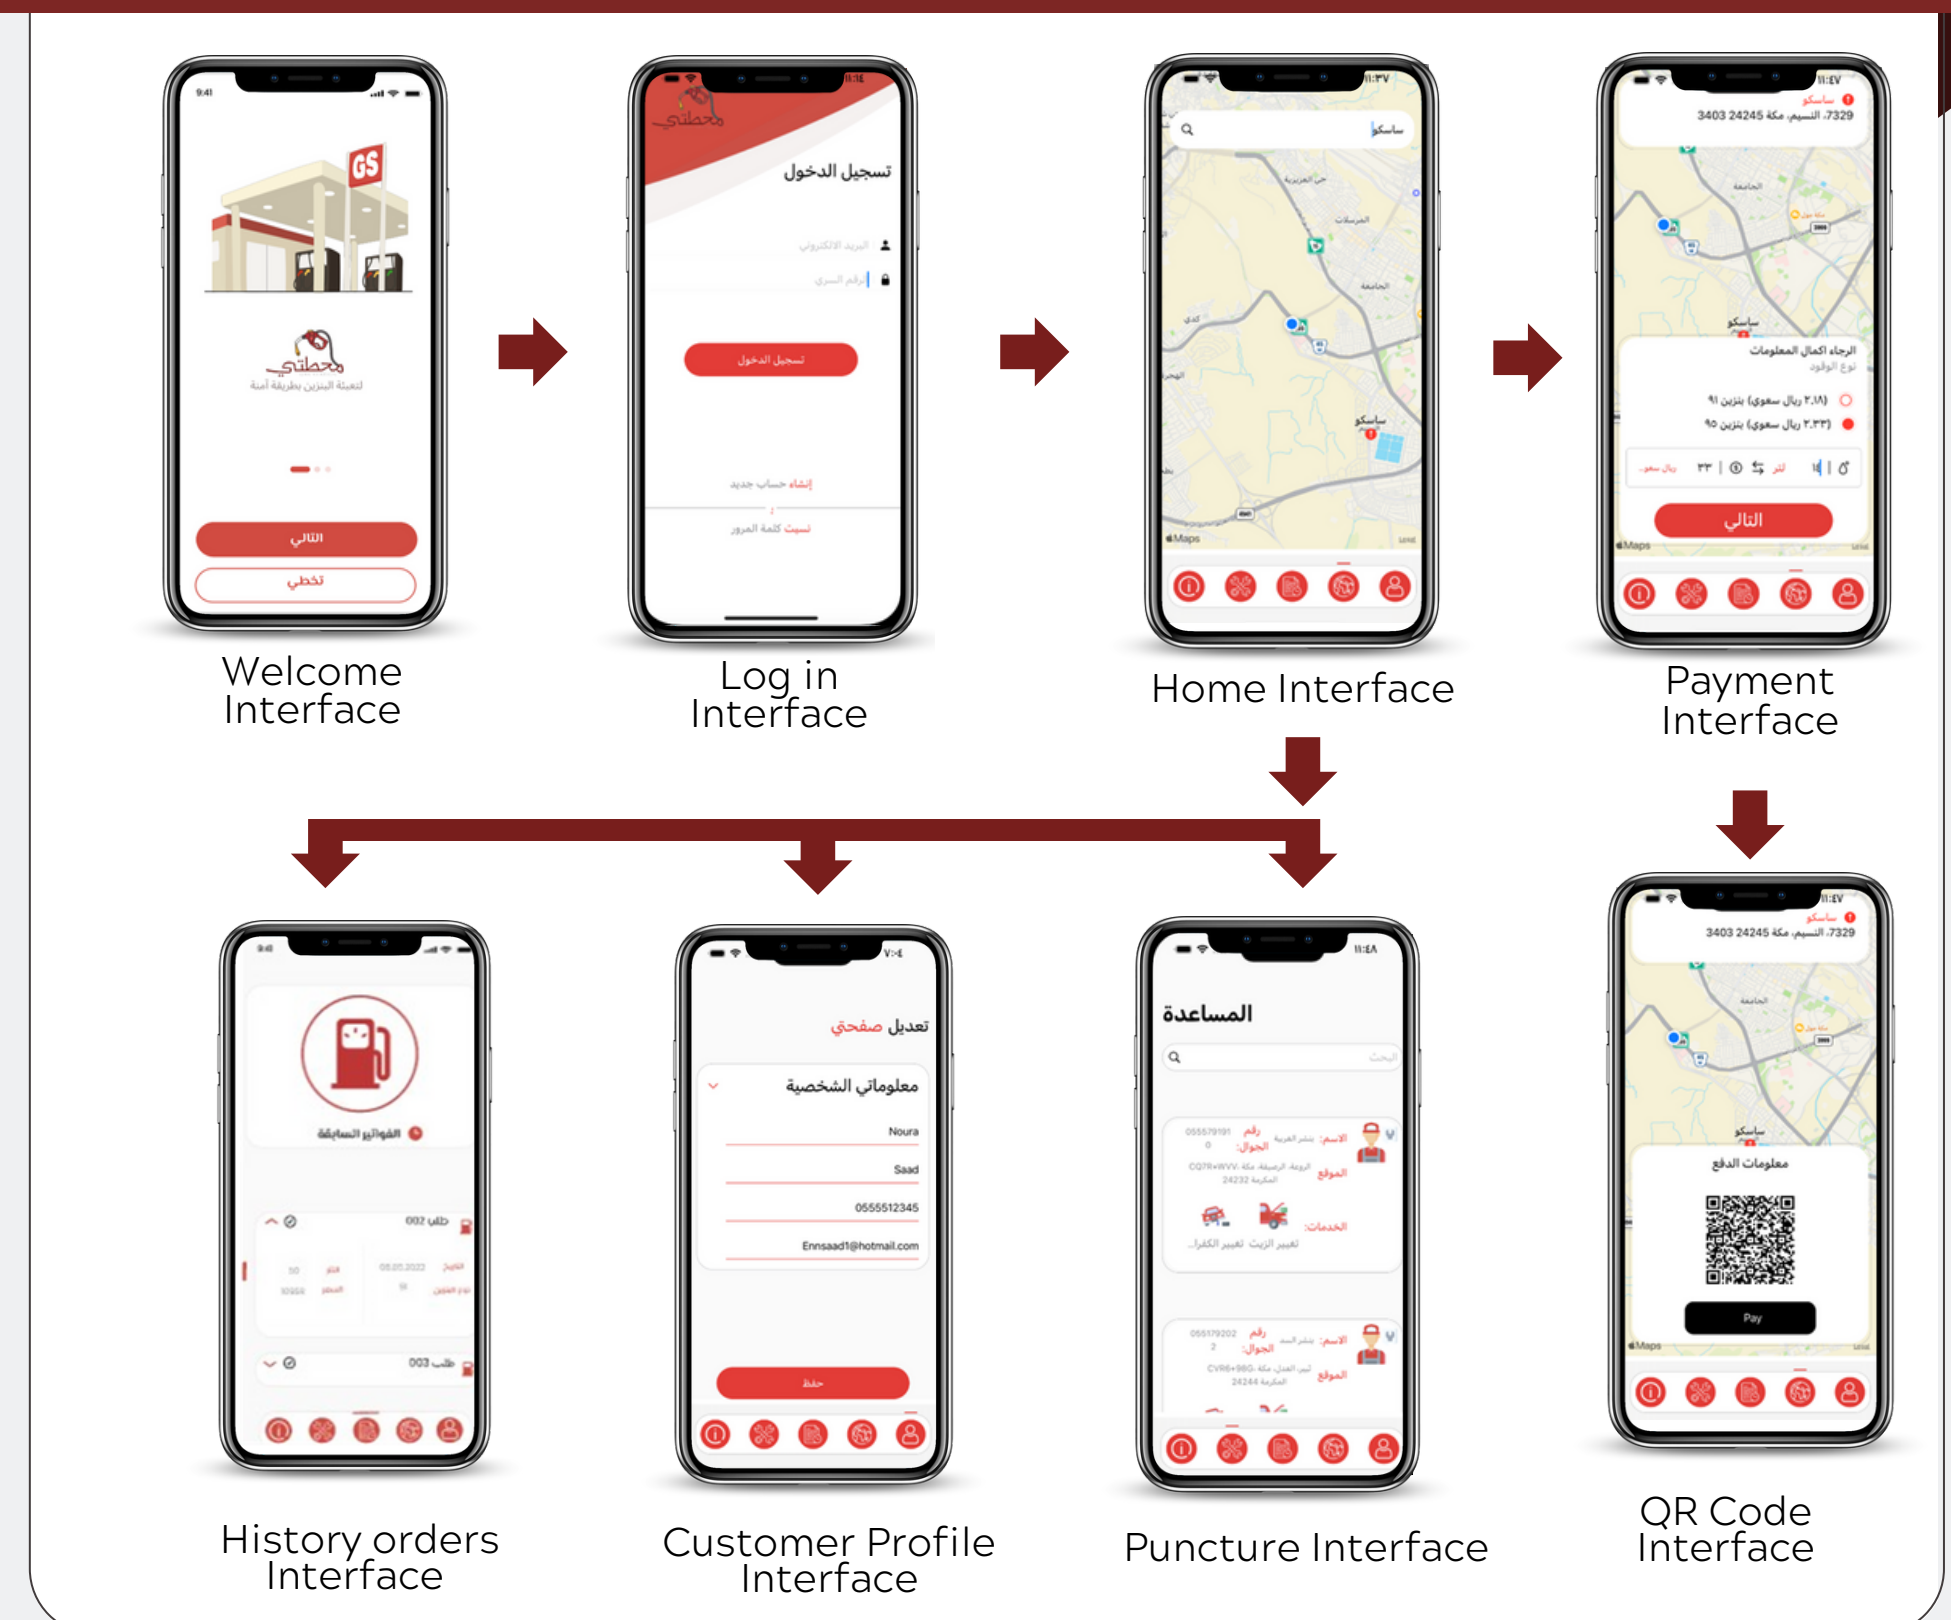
9:41

GS

محطتي
لتعبئة البنزين بطريقة آمنة

التالي
تخطي

Welcome Interface

محطتي
تسجيل الدخول
البريد الالكتروني
الرقم السري
تسجيل الدخول
إنشاء حساب جديد
نسيت كلمة المرور

Log in Interface

ساسكو
Maps

Home Interface

ساسكو
3403 24245 مكة النسيم، 7329
الرجاء اكمال المعلومات
نوع الوقود
91 بنزين (2.18 ريال سعودي)
95 بنزين (2.33 ريال سعودي)
التالي
Maps

Payment Interface

الفواتير السابقة
طلب 002
طلب 003

History orders Interface

تعديل صفحتي
معلوماتي الشخصية
Noura
Saad
0555512345
Ennsaad1@hotmail.com
حفظ

Customer Profile Interface

المساعدة
البحث
الاسم:
رقم الجوال:
الموقع
الخدمات:
تغيير الزيت
تغيير الكفرات

Puncture Interface

ساسكو
3403 24245 مكة النسيم، 7329
معلومات الدفع
Pay
Maps

QR Code Interface